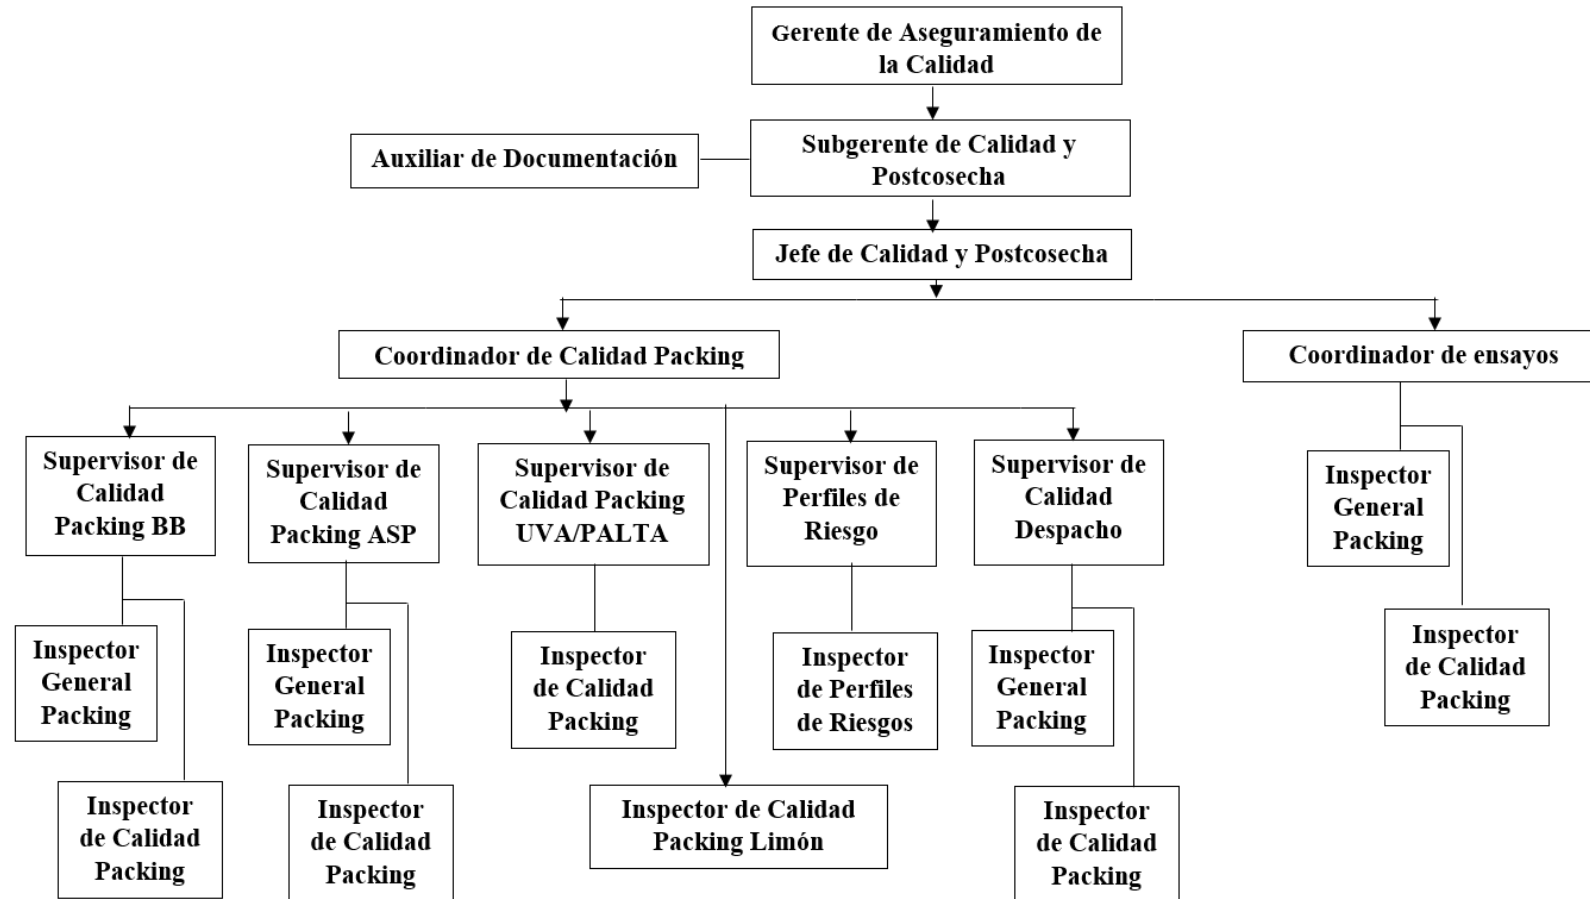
Gerente de Aseguramiento de la Calidad

Subgerente de Calidad y Postcosecha

Auxiliar de Documentación

Jefe de Calidad y Postcosecha

Coordinador de Calidad Packing

Coordinador de ensayos

Supervisor de Calidad Packing BB

Inspector General Packing

Inspector de Calidad Packing

Supervisor de Calidad Packing ASP

Inspector General Packing

Inspector de Calidad Packing

Supervisor de Calidad Packing UVA/PALTA

Inspector de Calidad Packing

Inspector de Calidad Packing Limón

Supervisor de Perfiles de Riesgo

Inspector de Perfiles de Riesgos

Supervisor de Calidad Despacho

Inspector General Packing

Inspector de Calidad Packing

Inspector General Packing

Inspector de Calidad Packing